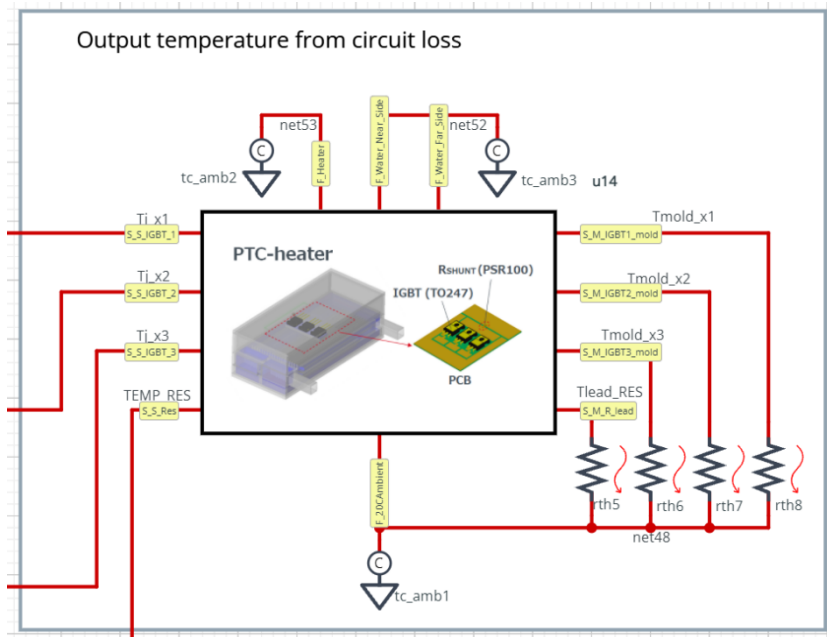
Output temperature from circuit loss

net53
F_Heater
F_Water_Near_Side
F_Water_Far_Side
net52
tc_amb2
tc_amb3
u14

Tj_x1
S_S_IGBT_1
Tj_x2
S_S_IGBT_2
Tj_x3
S_S_IGBT_3
TEMP_RES
S_S_Res

PTC-heater
RSHUNT (PSR100)
IGBT (TO247)
PCB

Tmold_x1
S_M_IGBT1_mold
Tmold_x2
S_M_IGBT2_mold
Tmold_x3
S_M_IGBT3_mold
Tlead_RES
S_M_R_lead

F_20CAmbient
rth5
rth6
rth7
rth8
net48
tc_amb1